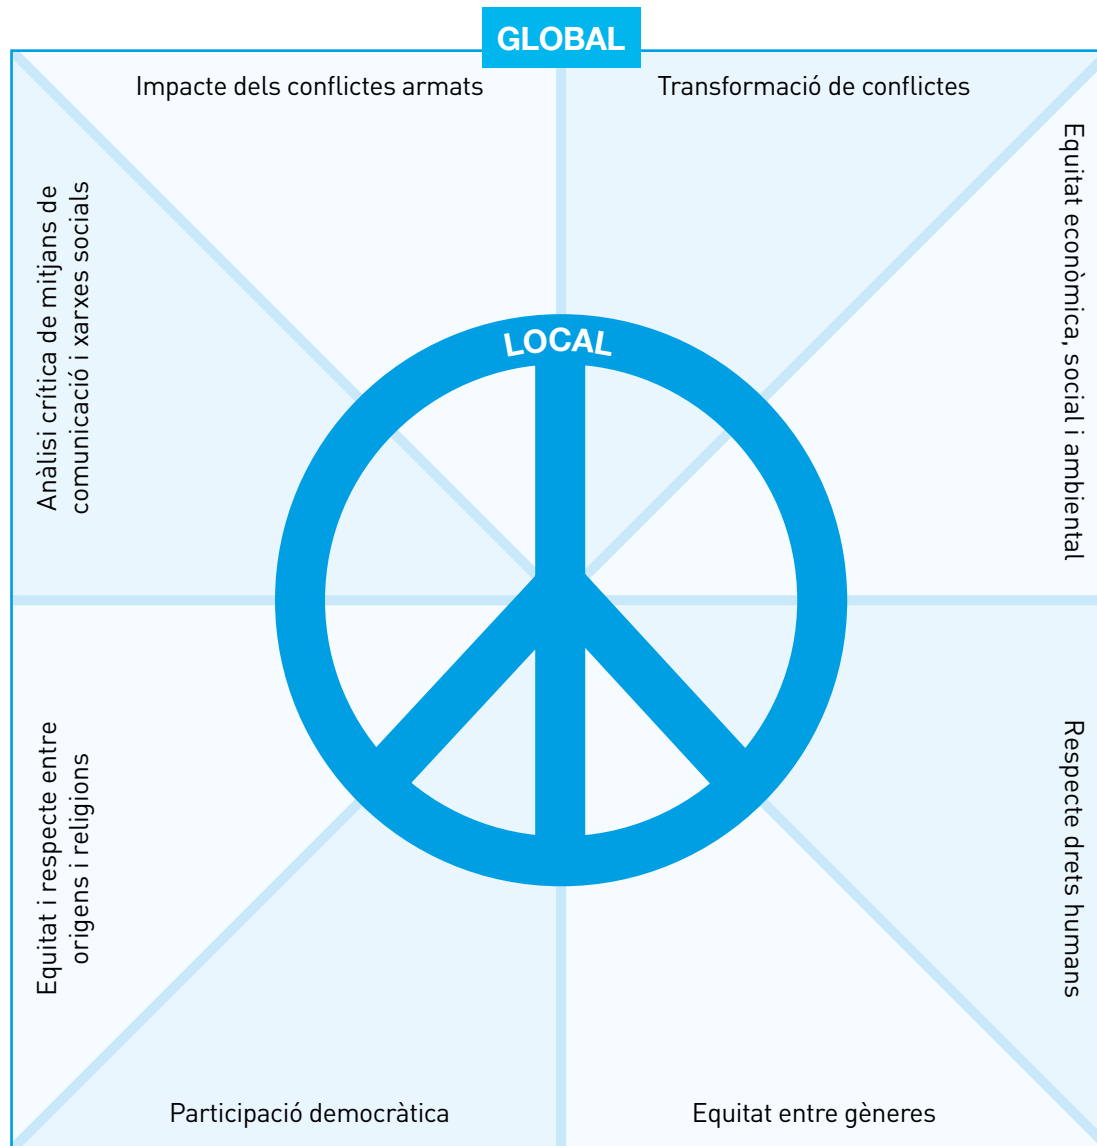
GLOBAL

Impacte dels conflictes armats

Transformació de conflictes

Anàlisi crítica de mitjans de comunicació i xarxes socials

Equitat econòmica, social i ambiental

LOCAL

Equitat i respecte entre orígens i religions

Respecte drets humans

Participació democràtica

Equitat entre gèneres